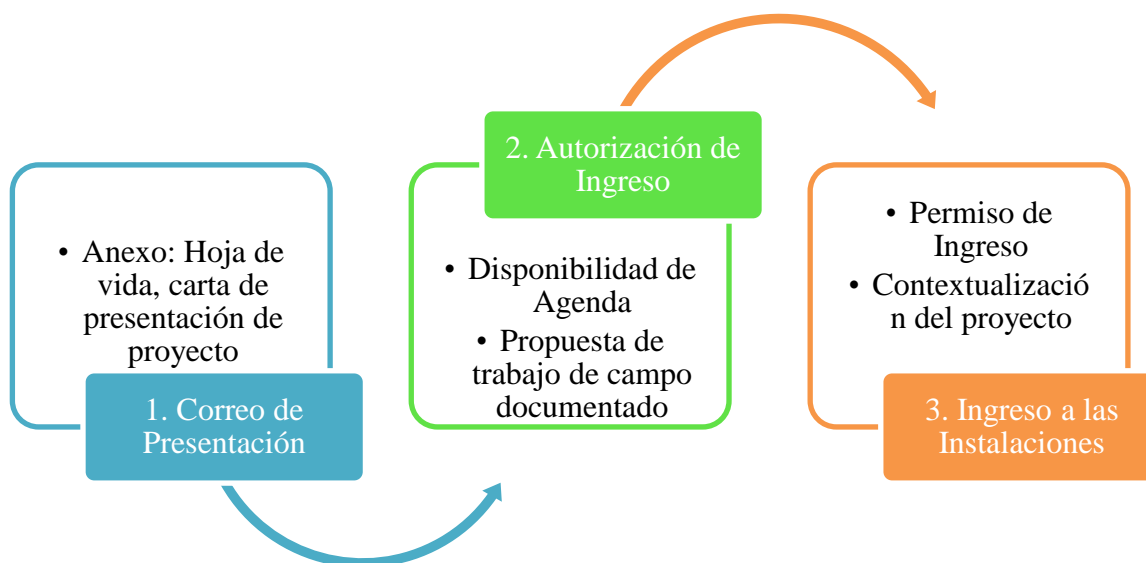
• Anexo: Hoja de vida, carta de presentación de proyecto

1. Correo de Presentación

2. Autorización de Ingreso

• Disponibilidad de Agenda
• Propuesta de trabajo de campo documentado

• Permiso de Ingreso
• Contextualizació n del proyecto

3. Ingreso a las Instalaciones